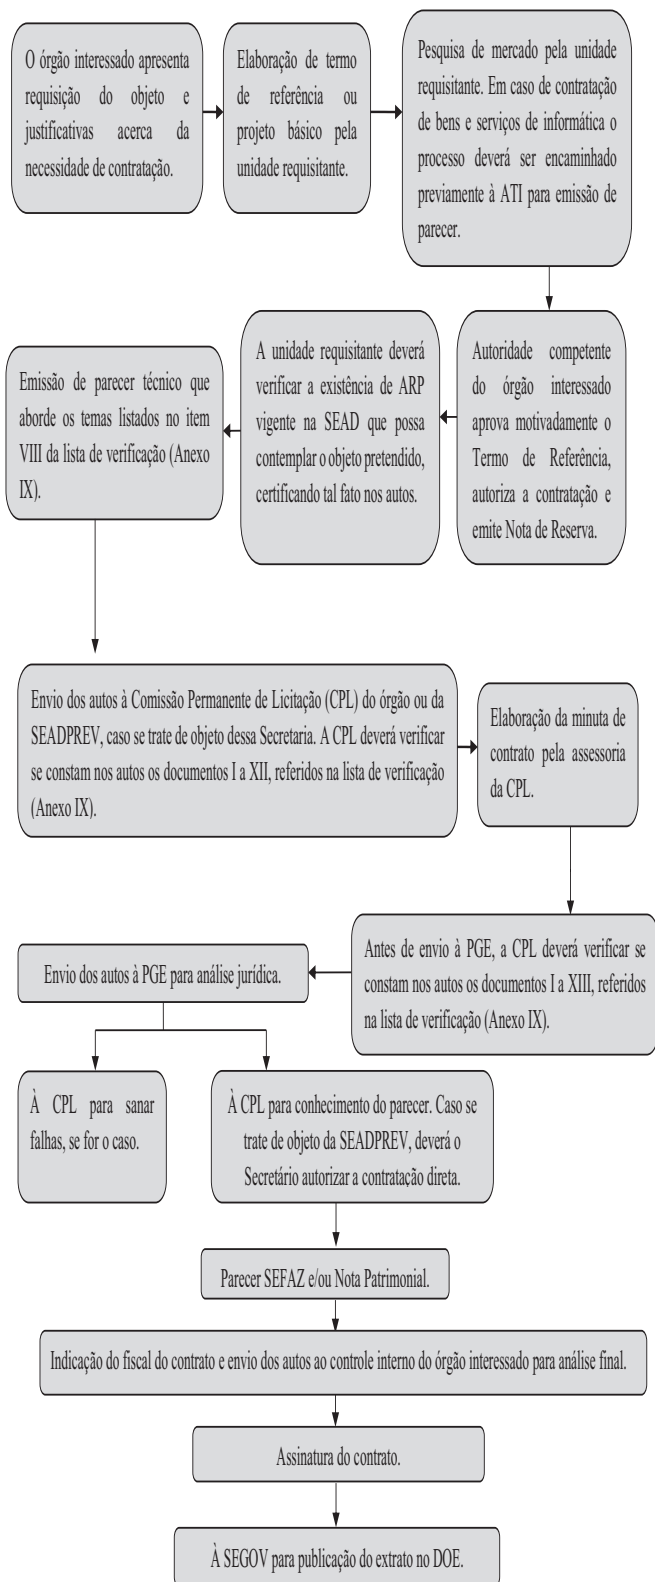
O órgão interessado apresenta requisição do objeto e justificativas acerca da necessidade de contratação.

Elaboração de termo de referência ou projeto básico pela unidade requisitante.

Pesquisa de mercado pela unidade requisitante. Em caso de contratação de bens e serviços de informática o processo deverá ser encaminhado previamente à ATI para emissão de parecer.

Autoridade competente do órgão interessado aprova motivadamente o Termo de Referência, autoriza a contratação e emite Nota de Reserva.

A unidade requisitante deverá verificar a existência de ARP vigente na SEAD que possa contemplar o objeto pretendido, certificando tal fato nos autos.

Emissão de parecer técnico que aborde os temas listados no item VIII da lista de verificação (Anexo IX).

Envio dos autos à Comissão Permanente de Licitação (CPL) do órgão ou da SEADPREV, caso se trate de objeto dessa Secretaria. A CPL deverá verificar se constam nos autos os documentos I a XII, referidos na lista de verificação (Anexo IX).

Elaboração da minuta de contrato pela assessoria da CPL.

Antes de envio à PGE, a CPL deverá verificar se constam nos autos os documentos I a XIII, referidos na lista de verificação (Anexo IX).

Envio dos autos à PGE para análise jurídica.

À CPL para sanar falhas, se for o caso.

À CPL para conhecimento do parecer. Caso se trate de objeto da SEADPREV, deverá o Secretário autorizar a contratação direta.

Parecer SEFAZ e/ou Nota Patrimonial.

Indicação do fiscal do contrato e envio dos autos ao controle interno do órgão interessado para análise final.

Assinatura do contrato.

À SEGOV para publicação do extrato no DOE.